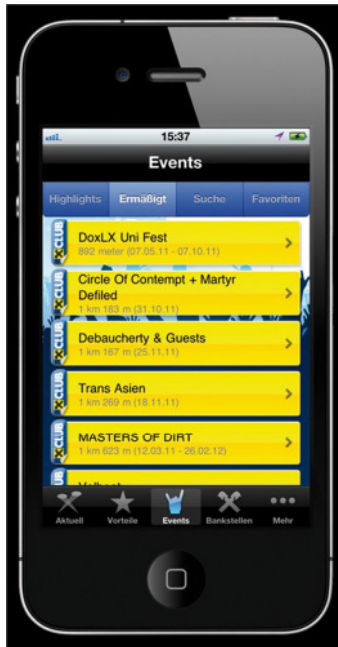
15:37

Events

Highlights | Ermäßigt | Suche | Favoriten

CLUB
DoxLX Uni Fest
892 meter (07.05.11 - 07.10.11)

CLUB
Circle Of Contempt + Martyr Defiled
1 km 183 m (31.10.11)

CLUB
Debaucherty & Guests
1 km 167 m (25.11.11)

CLUB
Trans Asien
1 km 269 m (18.11.11)

CLUB
MASTERS OF DIRT
1 km 623 m (12.03.11 - 26.02.12)

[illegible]

Aktuell | Vorteile | Events | Bankstellen | Mehr